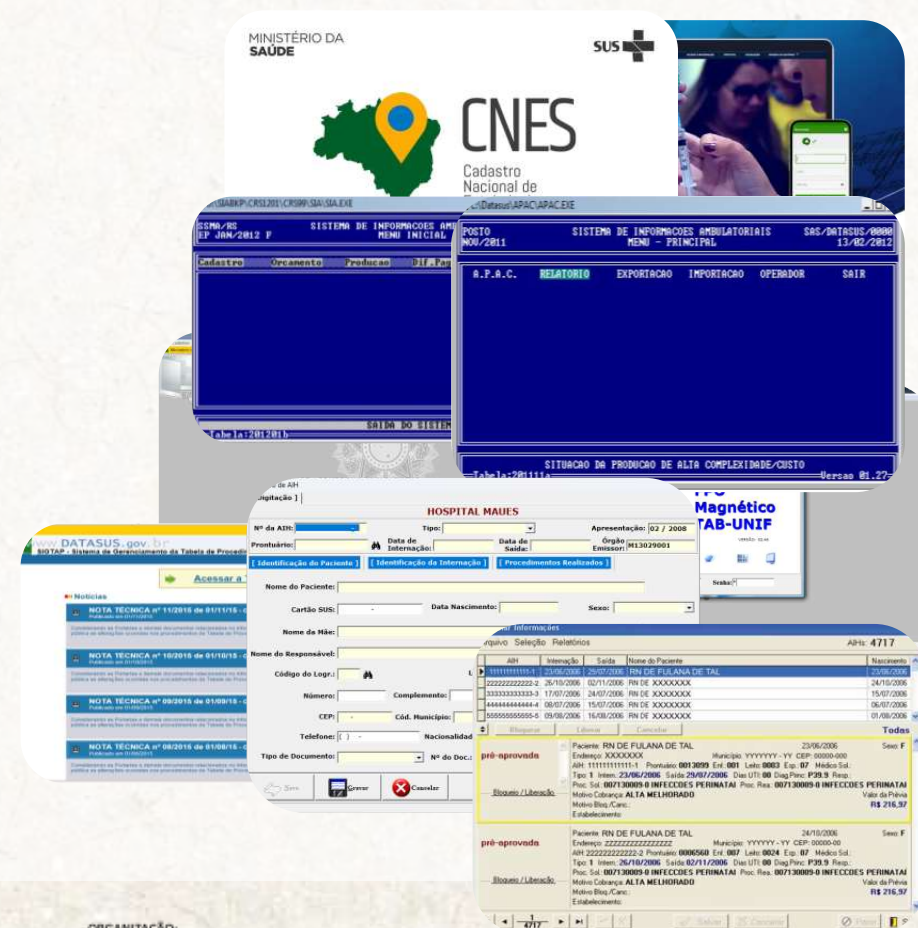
MINISTÉRIO DA SAÚDE

SUS

CNES
Cadastro
Nacional de

SSMA/RS SISTEMA DE INFORMACOES AMB
EP JAN/2012 F MENU INICIAL

Cadastro Orcamento Producao Dif.Pa

SAIDA DO SISTE
Tabela:201201b

POSTO SISTEMA DE INFORMACOES AMBULATORIAIS SAS/DATASUS/0000
NOV/2011 MENU - PRINCIPAL 13/02/2012

A.P.A.C. RELATORIO EXPORTACAO IMPORTACAO OPERADOR SAIR

SITUACAO DA PRODUCAO DE ALTA COMPLEXIDADE/CUSTO
Tabela:201111a Versao 01.27

www.DATASUS.gov.br
SIGTAP - Sistema de Gerenciamento da Tabela de Procedi

Acessar a

Notícias
NOTA TÉCNICA nº 11/2015 de 01/11/15
NOTA TÉCNICA nº 10/2015 de 01/10/15
NOTA TÉCNICA nº 09/2015 de 01/09/15
NOTA TÉCNICA nº 08/2015 de 01/08/15

Digitação

HOSPITAL MAUES
Nº da AIH: Tipo: Apresentação: 02 / 2008
Prontuário: Data de Internação: Data de Saída: Órgão Emissor: M13029001
[ Identificação do Paciente ] [ Identificação da Internação ] [ Procedimentos Realizados ]
Nome do Paciente:
Cartão SUS: Data Nascimento: Sexo:
Nome da Mãe:
Nome do Responsável:
Código do Logr.:
Número: Complemento:
CEP: Cód. Município:
Telefone: Nacionalidad
Tipo de Documento: Nº do Doc.:
Gravar Cancelar

Magnético
TAB-UNIF
Senha:

Informações
Arquivo Seleção Relatórios
AIHs: 4717

| AIH | Internação | Saída | Nome do Paciente | Nascimento |
|---|---|---|---|---|
| 1111111111111-1 | 23/06/2006 | 29/07/2006 | RN DE FULANA DE TAL | 23/06/2006 |
| 2222222222222-2 | 26/10/2006 | 02/11/2006 | RN DE XXXXXXX | 24/10/2006 |
| 3333333333333-3 | 17/07/2006 | 24/07/2006 | RN DE XXXXXXX | 15/07/2006 |
| 4444444444444-4 | 08/07/2006 | 15/07/2006 | RN DE XXXXXXX | 06/07/2006 |
| 5555555555555-5 | 09/08/2006 | 16/08/2006 | RN DE XXXXXXX | 01/08/2006 |

Bloquear Liberar Cancelar Todas

pré-aprovada
Bloqueio / Liberação
Paciente: RN DE FULANA DE TAL 23/06/2006 Sexo: F
Endereço: XXXXXXX Município: YYYYYYY - YY CEP: 00000-000
AIH: 1111111111111-1 Prontuário: 0013099 Enf.: 001 Leito: 0083 Esp.: 07 Médico Sol.
Tipo: 1 Intern.: 23/06/2006 Saída: 29/07/2006 Dias UTI: 00 Diag.Princ: P39.9 Resp.:
Proc. Sol.: 007130009-0 INFECCOES PERINATAI Proc. Rea.: 007130009-0 INFECCOES PERINATAI
Motivo Cobrança: ALTA MELHORADO Valor da Prévia
Motivo Bloq./Canc.: R$ 216,97
Estabelecimento:

pré-aprovada
Bloqueio / Liberação
Paciente: RN DE FULANA DE TAL 24/10/2006 Sexo: F
Endereço: ZZZZZZZZZZZZZZZ Município: YYYYYY - YY CEP: 00000-00
AIH: 2222222222222-2 Prontuário: 0006560 Enf.: 007 Leito: 0024 Esp.: 07 Médico Sol.
Tipo: 1 Intern.: 26/10/2006 Saída: 02/11/2006 Dias UTI: 00 Diag.Princ: P39.9 Resp.:
Proc. Sol.: 007130009-0 INFECCOES PERINATAI Proc. Rea.: 007130009-0 INFECCOES PERINATAI
Motivo Cobrança: ALTA MELHORADO Valor da Prévia
Motivo Bloq./Canc.: R$ 216,97
Estabelecimento:

1 / 4717 Salvar Cancelar

ORGANIZAÇÃO: